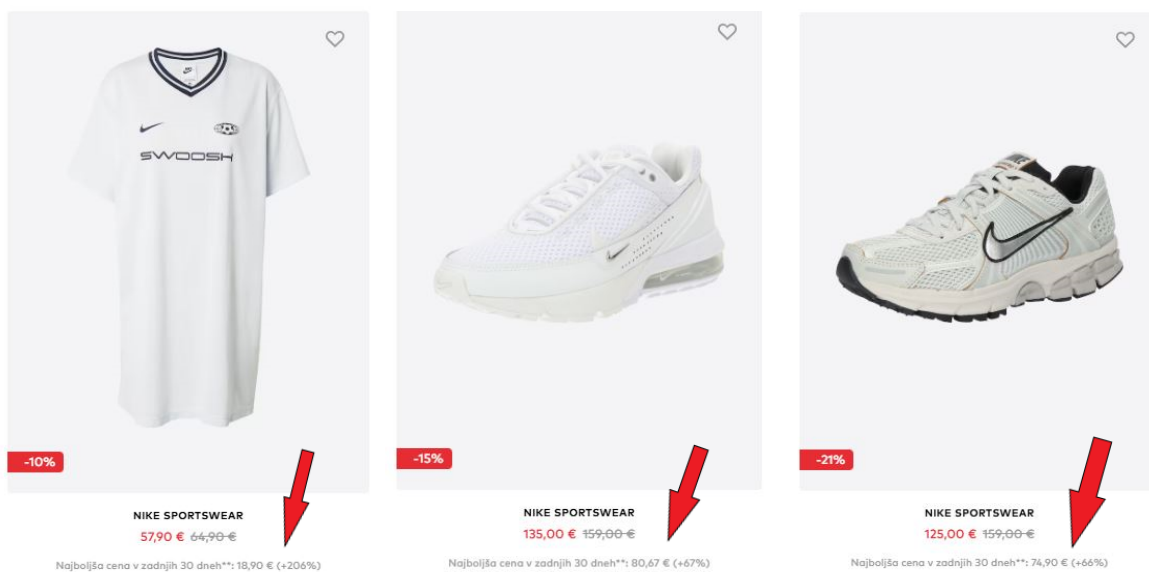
SWOOSH

-10%

NIKE SPORTSWEAR

57,90 € ~~64,90 €~~

Najboljša cena v zadnjih 30 dneh**: 18,90 € (+206%)

-15%

NIKE SPORTSWEAR

135,00 € ~~159,00 €~~

Najboljša cena v zadnjih 30 dneh**: 80,67 € (+67%)

-21%

NIKE SPORTSWEAR

125,00 € ~~159,00 €~~

Najboljša cena v zadnjih 30 dneh**: 74,90 € (+66%)